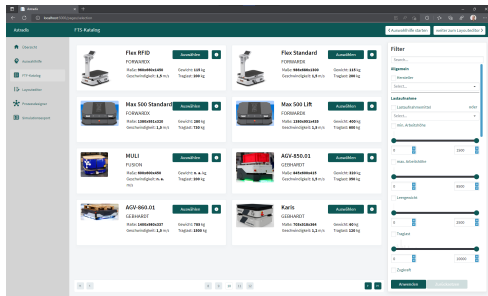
Admeds

localhost:4000/auswahl/katalog

Admeds

FTS Katalog

< Auswahlhilfe starten

weiter zum Layouteditor >

Übersicht

Auswahlhilfe

FTS-Katalog

Layouteditor

Prozessdesigner

Simulationsreport

Flex RFID
FORWARDX
Maße: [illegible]
Geschwindigkeit: 1,5 m/s
Gewicht: 120 kg
Traglast: 300 kg
Auswählen

Flex Standard
FORWARDX
Maße: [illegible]
Geschwindigkeit: 1,5 m/s
Gewicht: 115 kg
Traglast: 300 kg
Auswählen

Max 500 Standard
FORWARDX
Maße: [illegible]
Geschwindigkeit: 1,5 m/s
Gewicht: 380 kg
Traglast: 500 kg
Auswählen

Max 500 Lift
FORWARDX
Maße: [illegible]
Geschwindigkeit: 1,5 m/s
Gewicht: 400 kg
Traglast: 500 kg
Auswählen

MULI
FUSION
Maße: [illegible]
Geschwindigkeit: n. a. m/s
Gewicht: n. a. kg
Traglast: 500 kg
Auswählen

AGV-850.01
GEBHARDT
Maße: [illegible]
Geschwindigkeit: 1,5 m/s
Gewicht: 510 kg
Traglast: 850 kg
Auswählen

AGV-860.01
GEBHARDT
Maße: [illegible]
Geschwindigkeit: 1,5 m/s
Gewicht: 780 kg
Traglast: 1200 kg
Auswählen

Karis
GEBHARDT
Maße: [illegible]
Geschwindigkeit: 1,2 m/s
Gewicht: 60 kg
Traglast: 10 kg
Auswählen

Filter
Search...
Allgemein
Hersteller
Select...
Lastaufnahme
Lastaufnahmemittel
oder
Select...
min. Arbeitshöhe
0
2000
max. Arbeitshöhe
0
2000
Leergewicht
0
1000
Traglast
0
2000
Zugkraft
Anwenden
Zurücksetzen